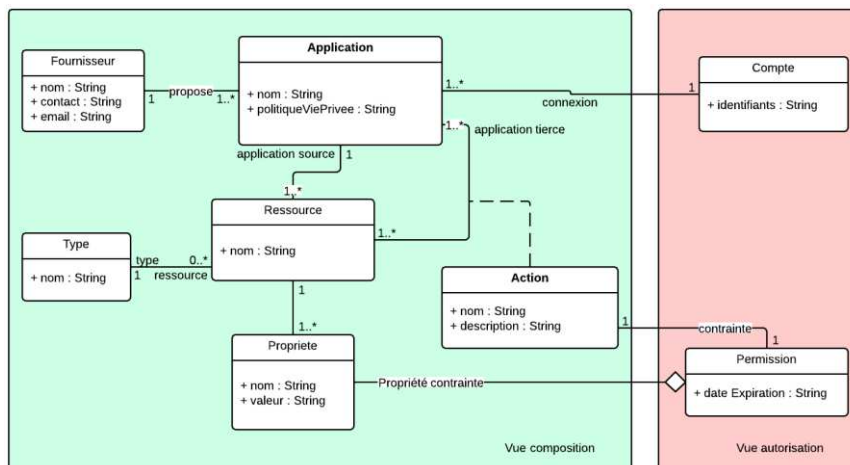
Fournisseur
+ nom : String
+ contact : String
+ email : String

1 propose 1..*

Application
+ nom : String
+ politiqueViePrivee : String

1..* connexion 1

Compte
+ identifiants : String

application source 1

1..*

application tierce 1..*

Ressource
+ nom : String

1..*

Type
+ nom : String

type 0..*
1 ressource

1

1..*

Action
+ nom : String
+ description : String

1 contrainte 1

Propriete
+ nom : String
+ valeur : String

Propriété contrainte

Permission
+ date Expiration : String

Vue composition

Vue autorisation